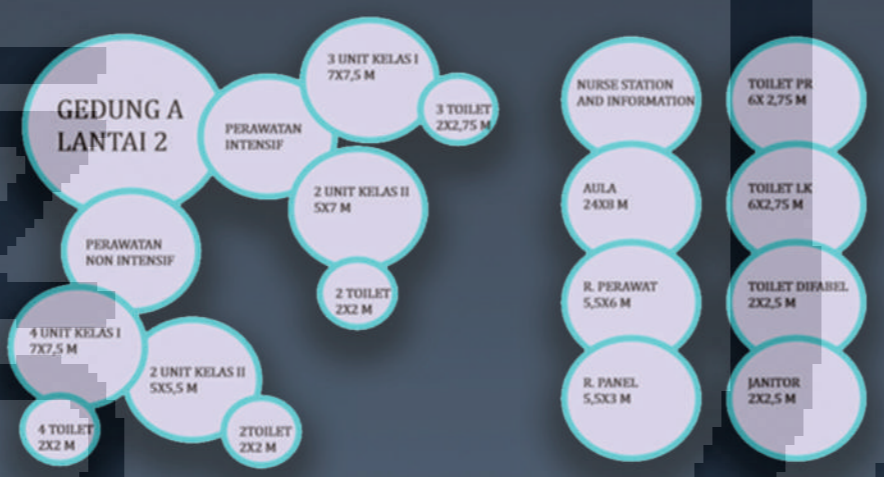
GEDUNG A LANTAI 2

PERAWATAN INTENSIF

3 UNIT KELAS I 7X7,5 M

3 TOILET 2X2,75 M

2 UNIT KELAS II 5X7 M

2 TOILET 2X2 M

PERAWATAN NON INTENSIF

4 UNIT KELAS I 7X7,5 M

2 UNIT KELAS II 5X5,5 M

4 TOILET 2X2 M

2TOILET 2X2 M

NURSE STATION AND INFORMATION

AULA 24X8 M

R. PERAWAT 5,5X6 M

R. PANEL 5,5X3 M

TOILET PR 6X 2,75 M

TOILET LK 6X2,75 M

TOILET DIFABEL 2X2,5 M

JANITOR 2X2,5 M